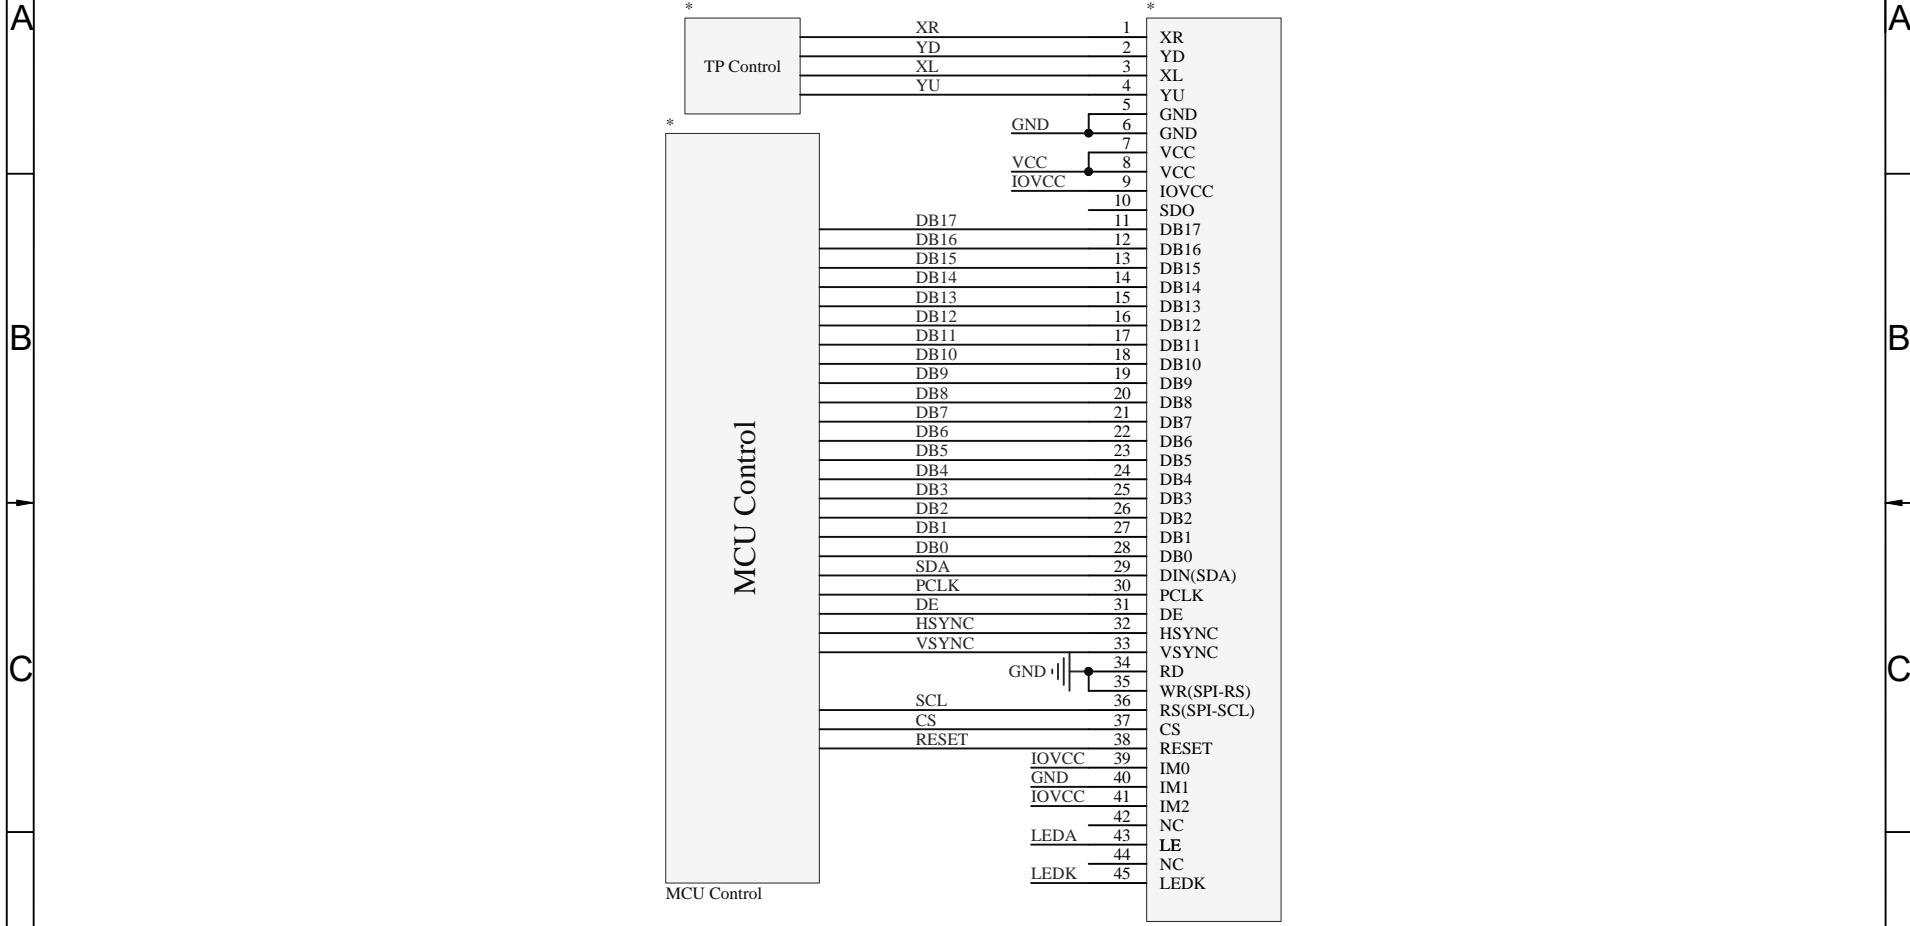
A

B

C

A

B

C

*

TP Control

*

MCU Control

MCU Control

XR
YD
XL
YU

GND

VCC
IOVCC

DB17
DB16
DB15
DB14
DB13
DB12
DB11
DB10
DB9
DB8
DB7
DB6
DB5
DB4
DB3
DB2
DB1
DB0
SDA
PCLK
DE
HSYNC
VSYNC

GND

SCL
CS
RESET

IOVCC
GND
IOVCC

LEDA

LEDK

*

1 XR
2 YD
3 XL
4 YU
5 GND
6 GND
7 VCC
8 VCC
9 IOVCC
10 SDO
11 DB17
12 DB16
13 DB15
14 DB14
15 DB13
16 DB12
17 DB11
18 DB10
19 DB9
20 DB8
21 DB7
22 DB6
23 DB5
24 DB4
25 DB3
26 DB2
27 DB1
28 DB0
29 DIN(SDA)
30 PCLK
31 DE
32 HSYNC
33 VSYNC
34 RD
35 WR(SPI-RS)
36 RS(SPI-SCL)
37 CS
38 RESET
39 IM0
40 IM1
41 IM2
42 NC
43 LE
44 NC
45 LEDK